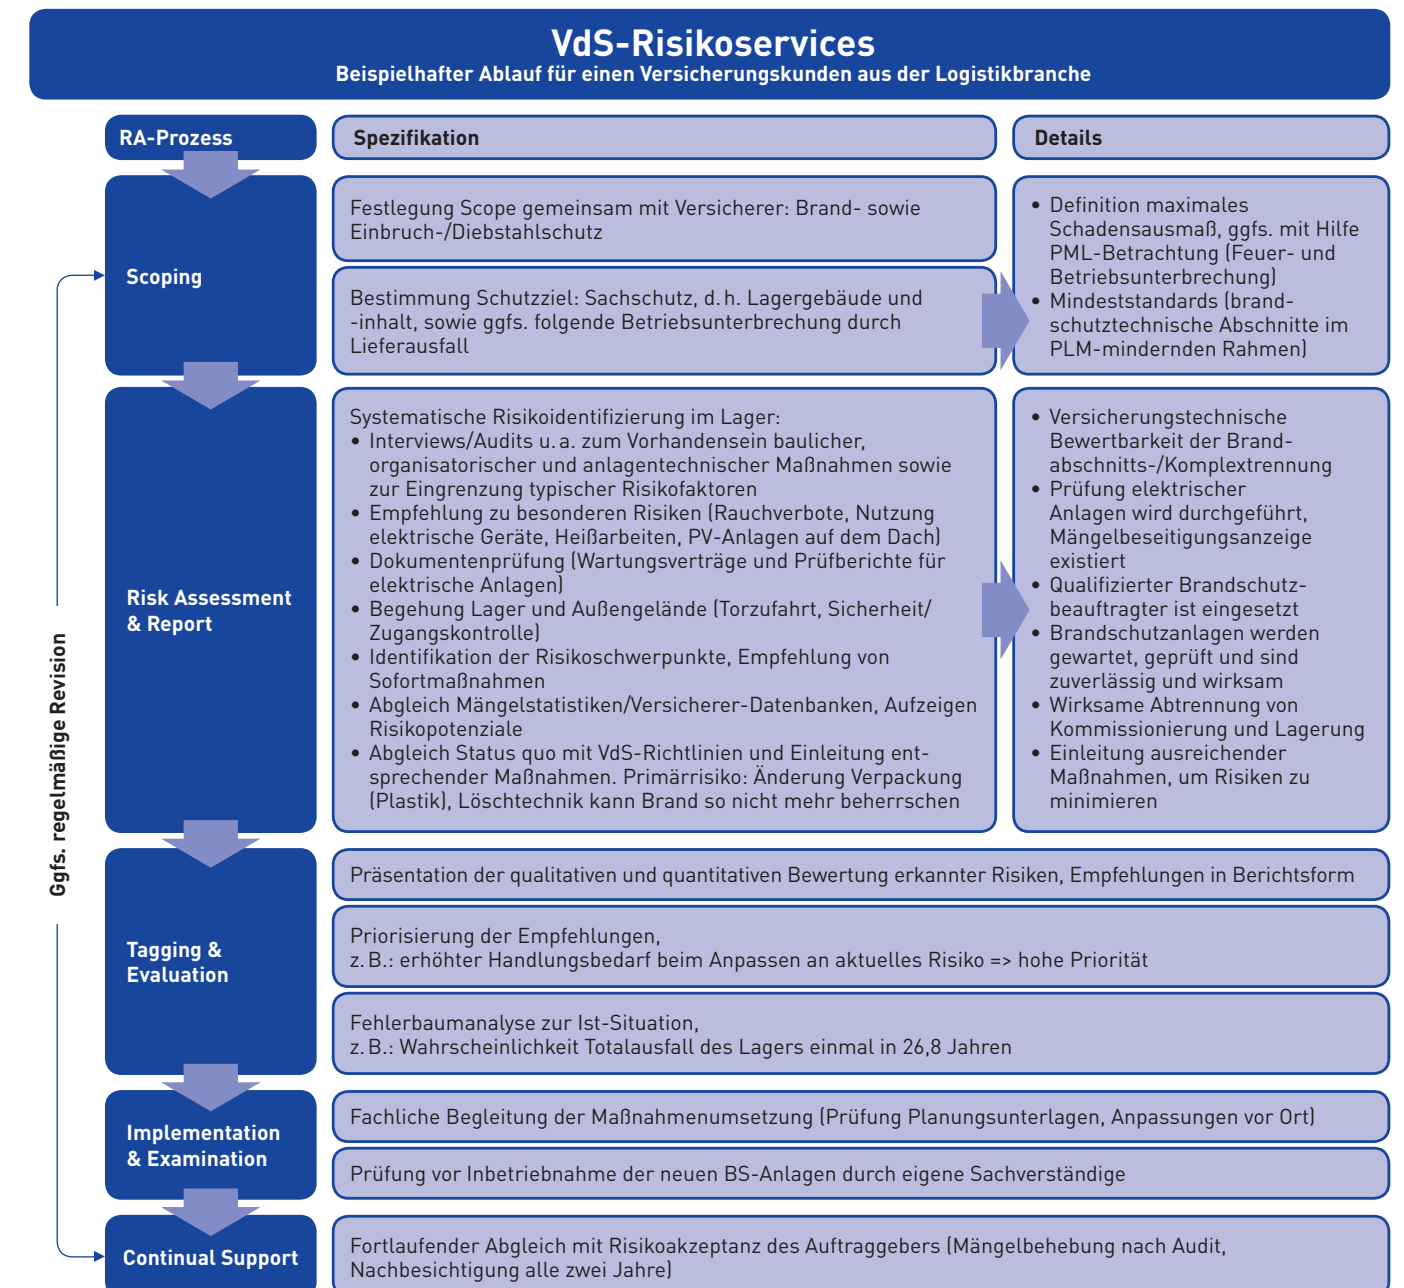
VdS-Risikoservices
Beispielhafter Ablauf für einen Versicherungskunden aus der Logistikbranche

RA-Prozess

Spezifikation

Details

Scoping

Festlegung Scope gemeinsam mit Versicherer: Brand- sowie Einbruch-/Diebstahlschutz

Bestimmung Schutzziel: Sachschutz, d. h. Lagergebäude und -inhalt, sowie ggfs. folgende Betriebsunterbrechung durch Lieferausfall

• Definition maximales Schadensausmaß, ggfs. mit Hilfe PML-Betrachtung (Feuer- und Betriebsunterbrechung)
• Mindeststandards (brandschutztechnische Abschnitte im PLM-mindernden Rahmen)

Risk Assessment & Report

Systematische Risikoidentifizierung im Lager:
• Interviews/Audits u. a. zum Vorhandensein baulicher, organisatorischer und anlagentechnischer Maßnahmen sowie zur Eingrenzung typischer Risikofaktoren
• Empfehlung zu besonderen Risiken (Rauchverbote, Nutzung elektrische Geräte, Heißarbeiten, PV-Anlagen auf dem Dach)
• Dokumentenprüfung (Wartungsverträge und Prüfberichte für elektrische Anlagen)
• Begehung Lager und Außengelände (Torzufahrt, Sicherheit/ Zugangskontrolle)
• Identifikation der Risikoschwerpunkte, Empfehlung von Sofortmaßnahmen
• Abgleich Mängelstatistiken/Versicherer-Datenbanken, Aufzeigen Risikopotenziale
• Abgleich Status quo mit VdS-Richtlinien und Einleitung entsprechender Maßnahmen. Primärrisiko: Änderung Verpackung (Plastik), Löschtechnik kann Brand so nicht mehr beherrschen

• Versicherungstechnische Bewertbarkeit der Brandabschnitts-/Komplextrennung
• Prüfung elektrischer Anlagen wird durchgeführt, Mängelbeseitigungsanzeige existiert
• Qualifizierter Brandschutzbeauftragter ist eingesetzt
• Brandschutzanlagen werden gewartet, geprüft und sind zuverlässig und wirksam
• Wirksame Abtrennung von Kommissionierung und Lagerung
• Einleitung ausreichender Maßnahmen, um Risiken zu minimieren

Ggfs. regelmäßige Revision

Tagging & Evaluation

Präsentation der qualitativen und quantitativen Bewertung erkannter Risiken, Empfehlungen in Berichtsform

Priorisierung der Empfehlungen,
z. B.: erhöhter Handlungsbedarf beim Anpassen an aktuelles Risiko => hohe Priorität

Fehlerbaumanalyse zur Ist-Situation,
z. B.: Wahrscheinlichkeit Totalausfall des Lagers einmal in 26,8 Jahren

Implementation & Examination

Fachliche Begleitung der Maßnahmenumsetzung (Prüfung Planungsunterlagen, Anpassungen vor Ort)

Prüfung vor Inbetriebnahme der neuen BS-Anlagen durch eigene Sachverständige

Continual Support

Fortlaufender Abgleich mit Risikoakzeptanz des Auftraggebers (Mängelbehebung nach Audit, Nachbesichtigung alle zwei Jahre)